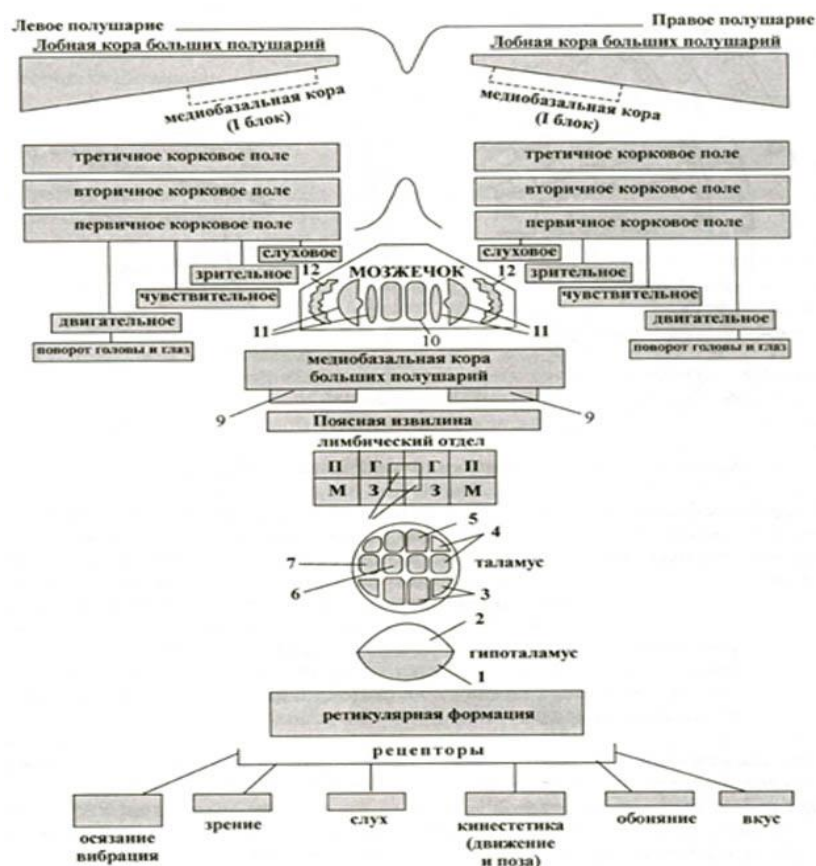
Левое полушарие

Правое полушарие

Лобная кора больших полушарий

Лобная кора больших полушарий

медиобазальная кора (I блок)

медиобазальная кора (I блок)

третичное корковое поле

третичное корковое поле

вторичное корковое поле

вторичное корковое поле

первичное корковое поле

первичное корковое поле

слуховое

слуховое

зрительное

зрительное

чувствительное

чувствительное

двигательное

двигательное

поворот головы и глаз

поворот головы и глаз

МОЗЖЕЧОК

12

12

11

11

10

медиобазальная кора больших полушарий

9

9

Поясная извилина

лимбический отдел

| П | Г | Г | П |
|---|---|---|---|
| М | З | З | М |

5

4

7

таламус

6

3

2

гипоталамус

1

ретикулярная формация

рецепторы

осязание вибрация

зрение

слух

кинестетика (движение и поза)

обоняние

вкус